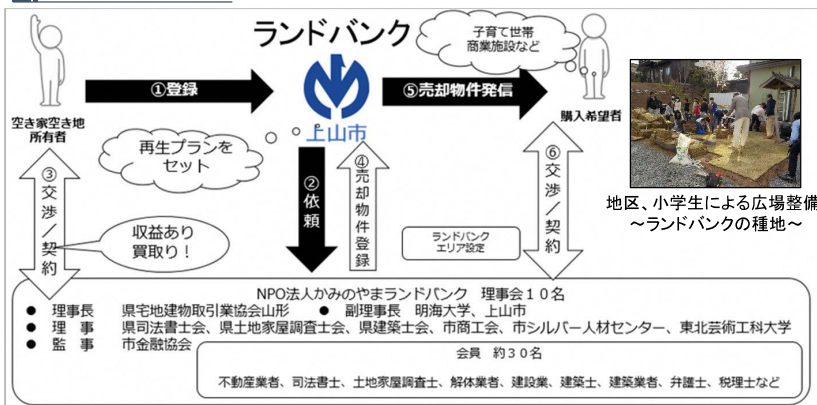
ランドバンク

子育て世帯
商業施設など

空き家空き地所有者

①登録

上山市

⑤売却物件発信

購入希望者

再生プランをセット

③交渉／契約

②依頼

④売却物件登録

⑥交渉／契約

収益あり買取り！

ランドバンクエリア設定

地区、小学生による広場整備
〜ランドバンクの種地〜

NPO法人かみのやまランドバンク　理事会１０名
● 理事長　県宅地建物取引業協会山形　● 副理事長　明海大学、上山市
● 理　事　県司法書士会、県土地家屋調査士会、県建築士会、市商工会、市シルバー人材センター、東北芸術工科大学
● 監　事　市金融協会

会員　約３０名
不動産業者、司法書士、土地家屋調査士、解体業者、建設業、建築士、建築業者、弁護士、税理士など